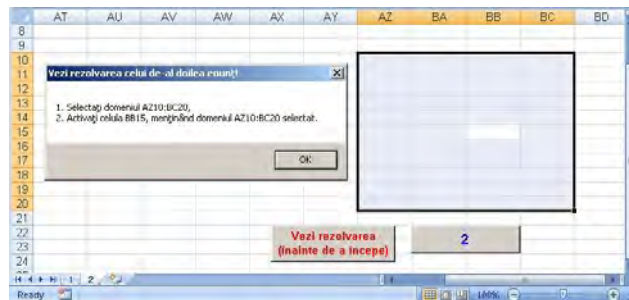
| | AT | AU | AV | AW | AX | AY | AZ | BA | BB | BC | BD |
|---|---|---|---|---|---|---|---|---|---|---|---|
| 8 | | | | | | | | | | | |
| 9 | | | | | | | | | | | |
| 10 | | | | | | | | | | | |
| 11 | | | | | | | | | | | |
| 12 | | | | | | | | | | | |
| 13 | | | | | | | | | | | |
| 14 | | | | | | | | | | | |
| 15 | | | | | | | | | | | |
| 16 | | | | | | | | | | | |
| 17 | | | | | | | | | | | |
| 18 | | | | | | | | | | | |
| 19 | | | | | | | | | | | |
| 20 | | | | | | | | | | | |
| 21 | | | | | | | | | | | |
| 22 | | | | | | | | | | | |
| 23 | | | | | | | | | | | |
| 24 | | | | | | | | | | | |

Vezi rezolvarea celui de-al doilea enunţ!

1. Selectaţi domeniul AZ10:BC20,
2. Activaţi celula BB15, menţinând domeniul AZ10:BC20 selectat.

OK

Vezi rezolvarea (înainte de a începe)

2

1 2

Ready

100%